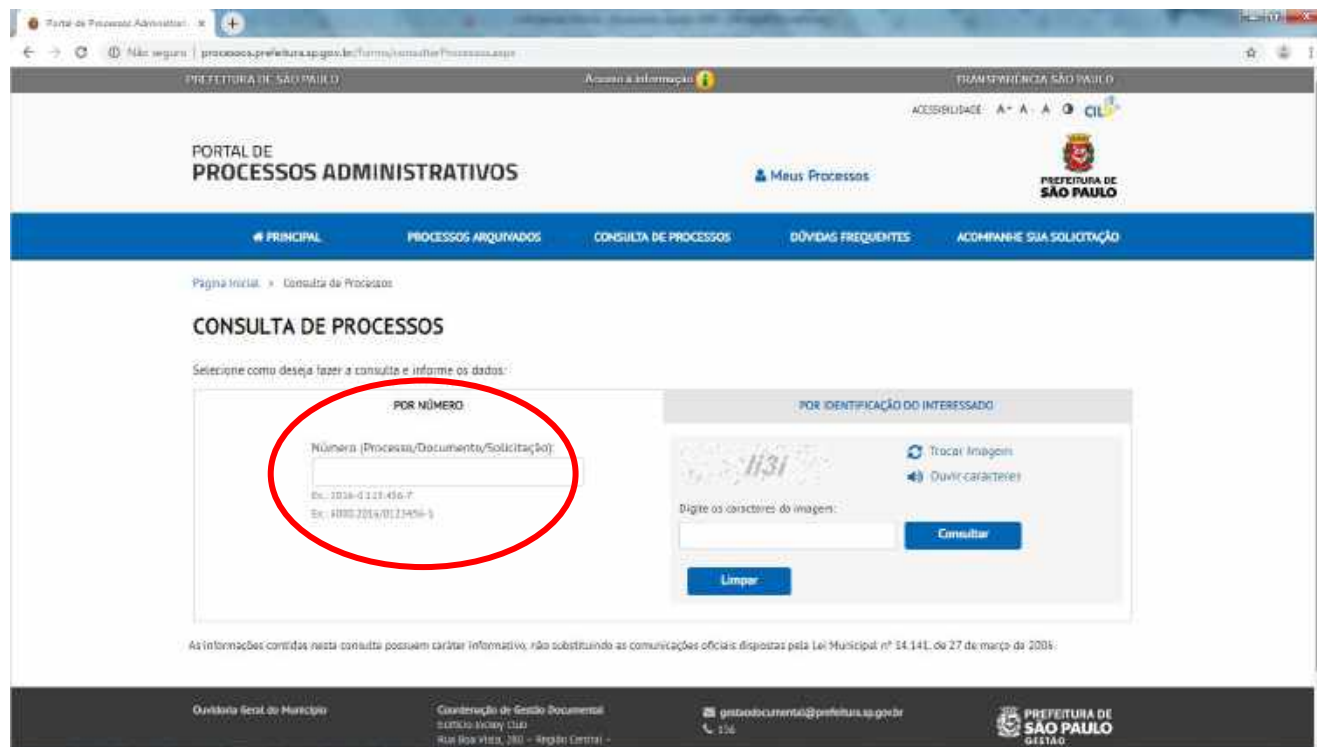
Portal de Processos Administrat... ×

Não seguro | processos.prefeitura.sp.gov.br/Forms/consultarProcessos.aspx

PREFEITURA DE SÃO PAULO Acesso à informação TRANSPARÊNCIA SÃO PAULO

ACESSIBILIDADE A+ A- A CIL

PORTAL DE
PROCESSOS ADMINISTRATIVOS

Meus Processos

PREFEITURA DE
SÃO PAULO

PRINCIPAL PROCESSOS ARQUIVADOS CONSULTA DE PROCESSOS DÚVIDAS FREQUENTES ACOMPANHE SUA SOLICITAÇÃO

Página Inicial > Consulta de Processos

CONSULTA DE PROCESSOS

Selecione como deseja fazer a consulta e informe os dados:

POR NÚMERO

POR IDENTIFICAÇÃO DO INTERESSADO

Número (Processo/Documento/Solicitação):

Ex.: 2016-0.123.456-7

Ex.: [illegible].2016/0123456-1

li3l

Trocar Imagem

Ouvir caracteres

Digite os caracteres da imagem:

Consultar

Limpar

As informações contidas nesta consulta possuem caráter informativo, não substituindo as comunicações oficiais dispostas pela Lei Municipal nº 14.141, de 27 de março de 2006.

Ouvidoria Geral do Município

Coordenação de Gestão Documental
Edifício Jockey Club
Rua Boa Vista, 280 – Região Central –

gestaodocumental@prefeitura.sp.gov.br
156

PREFEITURA DE
SÃO PAULO
GESTÃO